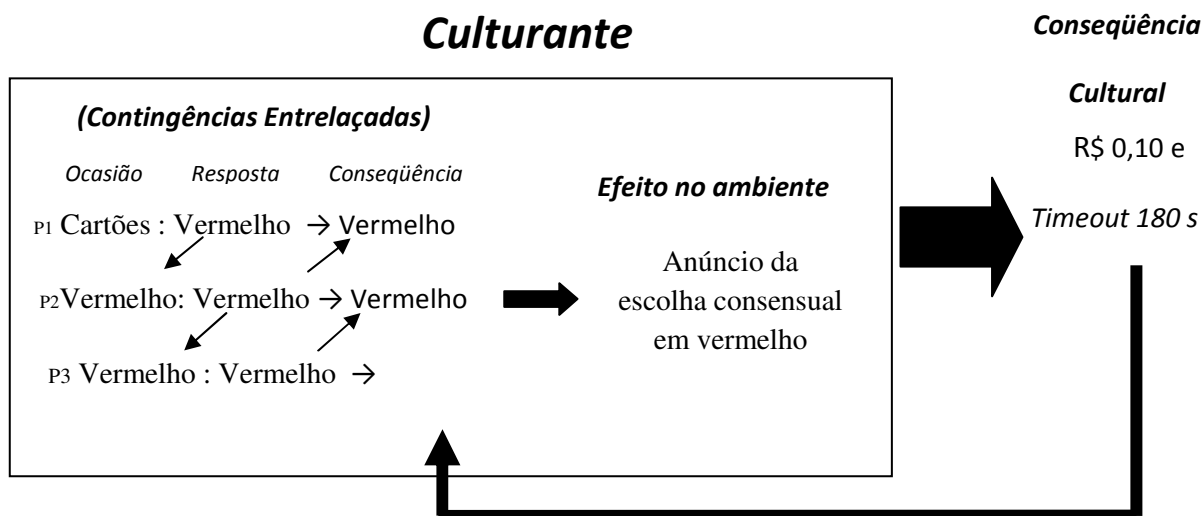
Culturante

Conseqüência

Cultural

R$ 0,10 e

Timeout 180 s

(Contingências Entrelaçadas)

Ocasião Resposta Conseqüência

P1 Cartões : Vermelho → Vermelho

P2 Vermelho: Vermelho → Vermelho

P3 Vermelho : Vermelho →

Efeito no ambiente

Anúncio da escolha consensual em vermelho